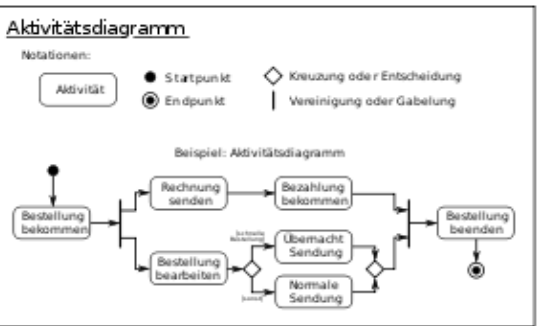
Aktivitätsdiagramm

Notationen:

Aktivität

Startpunkt

Endpunkt

Kreuzung oder Entscheidung

Vereinigung oder Gabelung

Beispiel: Aktivitätsdiagramm

Bestellung bekommen

Rechnung senden

Bezahlung bekommen

Bestellung bearbeiten

[schnelle Bestellung]

Übernacht Sendung

[sonst]

Normale Sendung

Bestellung beenden